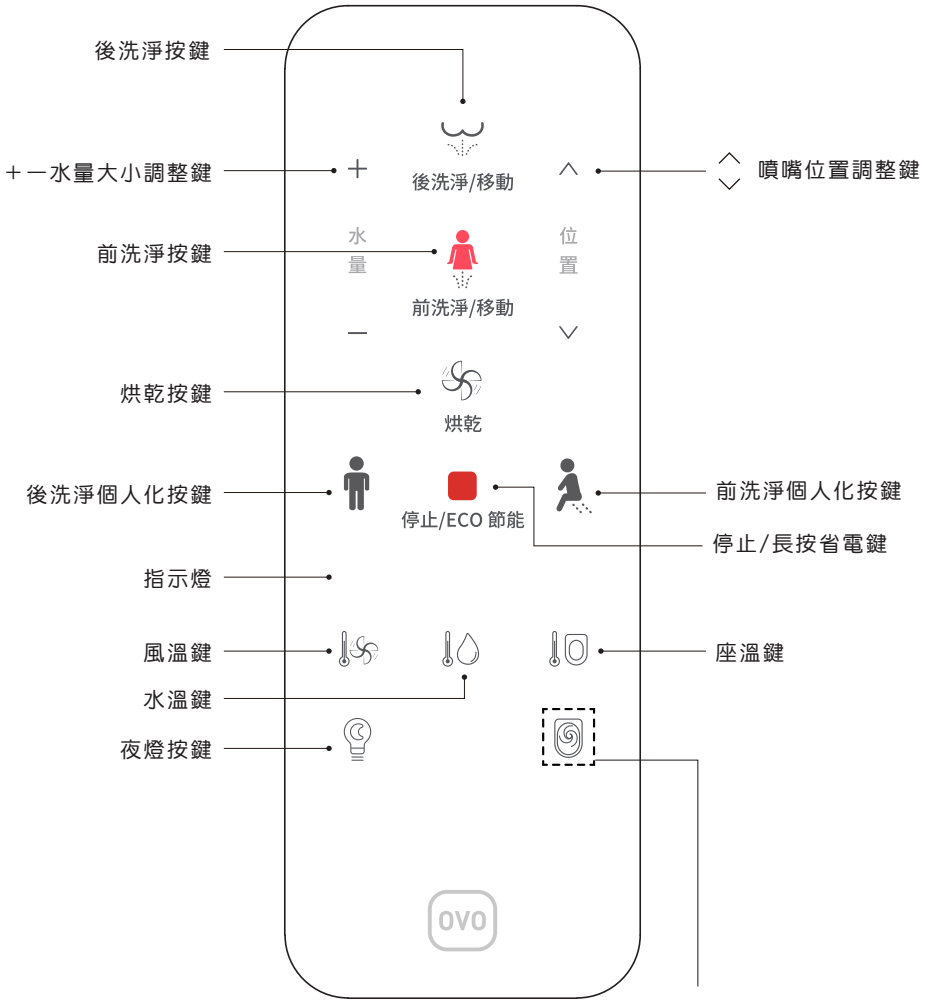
後洗淨按鍵

＋一水量大小調整鍵

＋

後洗淨/移動

^

噴嘴位置調整鍵

前洗淨按鍵

水
量

位
置

前洗淨/移動

一

烘乾按鍵

烘乾

後洗淨個人化按鍵

前洗淨個人化按鍵

停止/ECO 節能

停止/長按省電鍵

指示燈

風溫鍵

座溫鍵

水溫鍵

夜燈按鍵

OVO